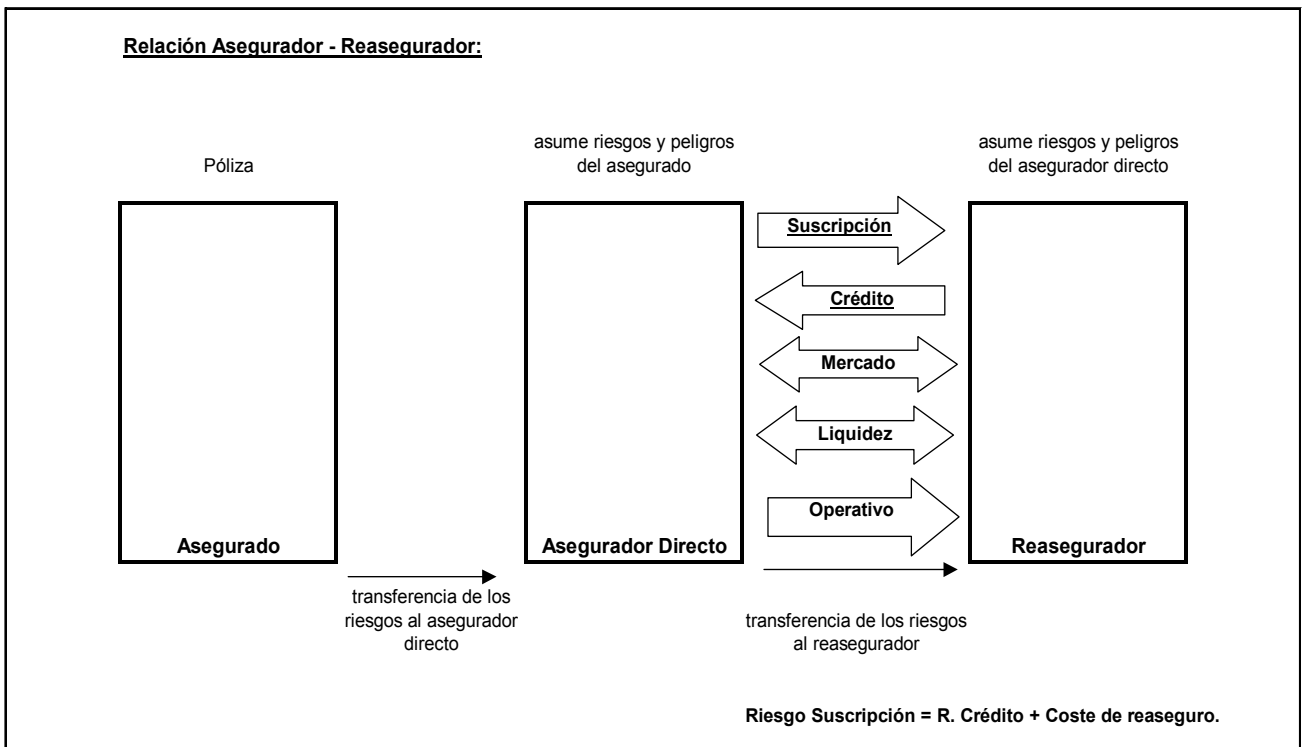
Relación Asegurador - Reasegurador:

Póliza

asume riesgos y peligros del asegurado

asume riesgos y peligros del asegurador directo

Suscripción

Crédito

Mercado

Liquidez

Operativo

Asegurado

Asegurador Directo

Reasegurador

transferencia de los riesgos al asegurador directo

transferencia de los riesgos al reasegurador

Riesgo Suscripción = R. Crédito + Coste de reaseguro.